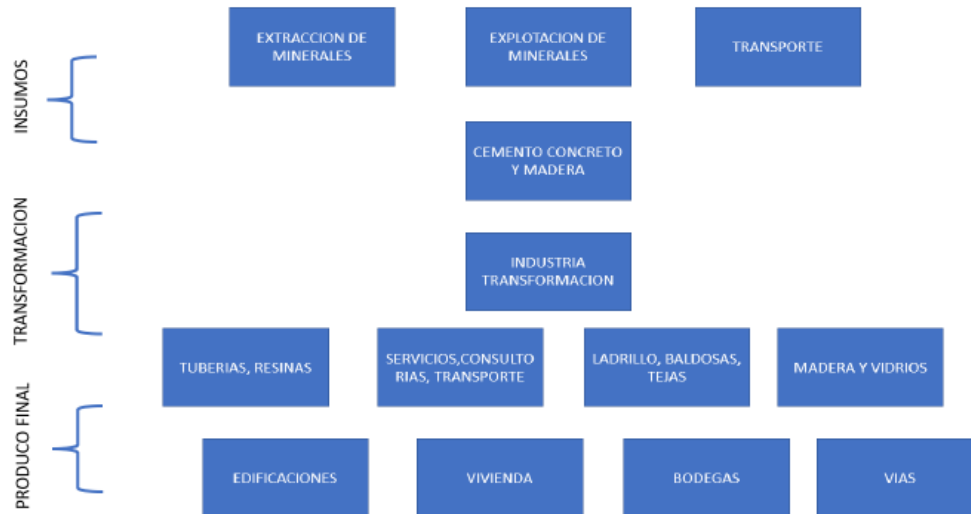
INSUMOS

EXTRACCION DE MINERALES

EXPLOTACION DE MINERALES

TRANSPORTE

CEMENTO CONCRETO Y MADERA

TRANSFORMACION

INDUSTRIA TRANSFORMACION

TUBERIAS, RESINAS

SERVICIOS,CONSULTORIAS, TRANSPORTE

LADRILLO, BALDOSAS, TEJAS

MADERA Y VIDRIOS

PRODUCO FINAL

EDIFICACIONES

VIVIENDA

BODEGAS

VIAS